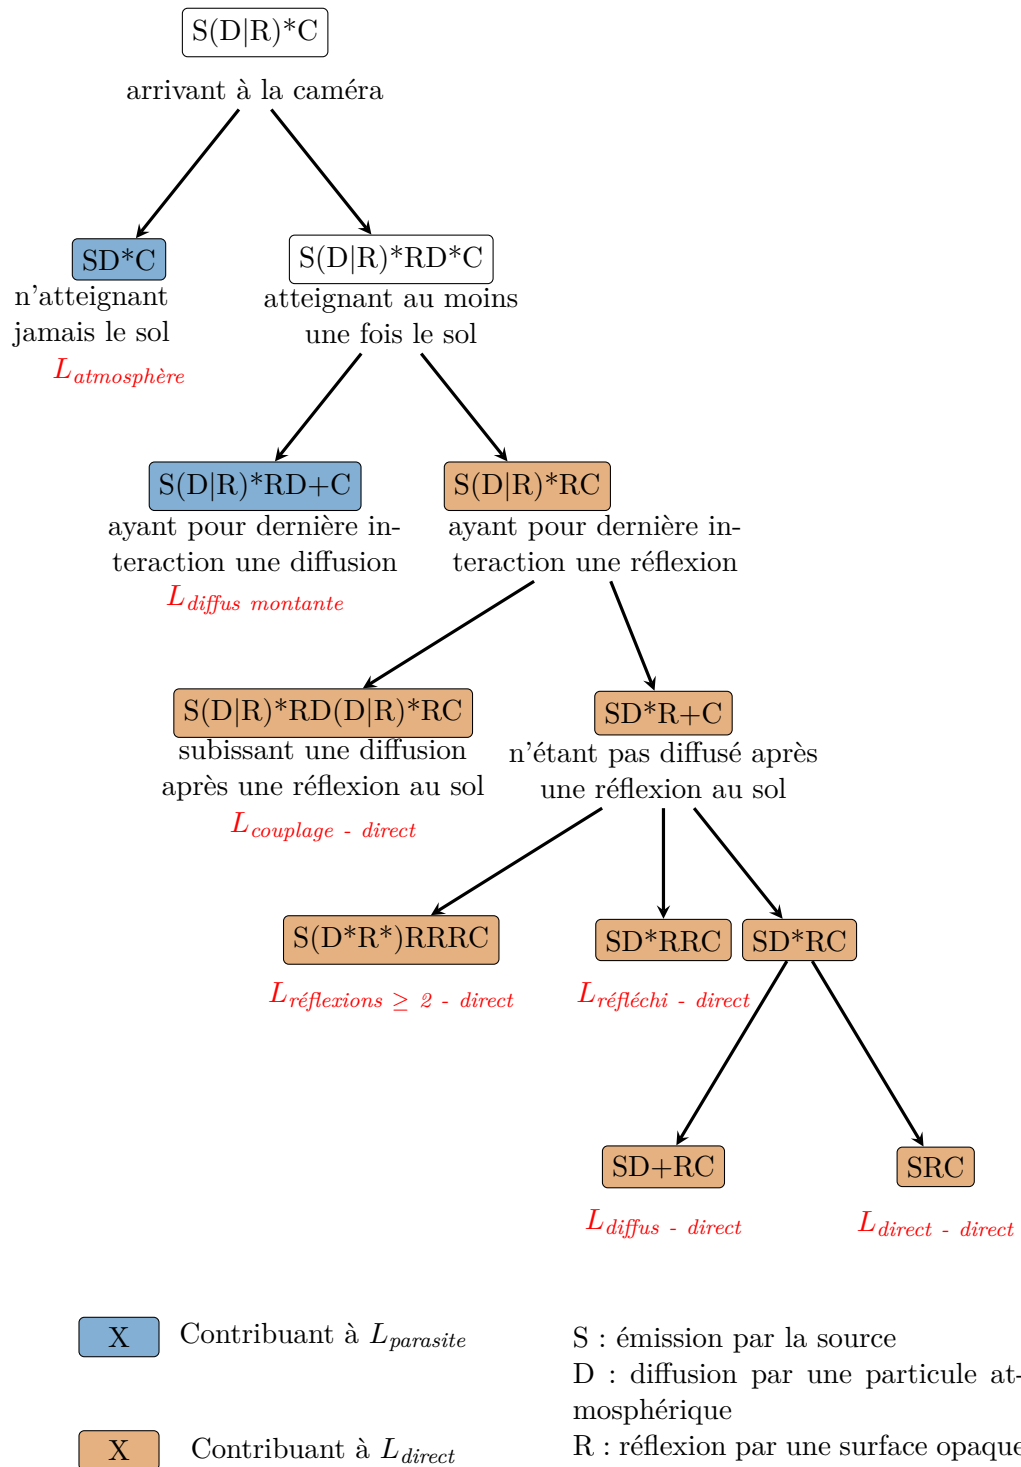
S(D|R)*C

arrivant à la caméra

SD*C
n'atteignant jamais le sol
$L_{atmosphère}$

S(D|R)*RD*C
atteignant au moins une fois le sol

S(D|R)*RD+C
ayant pour dernière interaction une diffusion
$L_{diffus\ montante}$

S(D|R)*RC
ayant pour dernière interaction une réflexion

S(D|R)*RD(D|R)*RC
subissant une diffusion après une réflexion au sol
$L_{couplage\ -\ direct}$

SD*R+C
n'étant pas diffusé après une réflexion au sol

S(D*R*)RRRC
$L_{réflexions\ \geq\ 2\ -\ direct}$

SD*RRC
$L_{réfléchi\ -\ direct}$

SD*RC

SD+RC
$L_{diffus\ -\ direct}$

SRC
$L_{direct\ -\ direct}$

X Contribuant à $L_{parasite}$

X Contribuant à $L_{direct}$

S : émission par la source
D : diffusion par une particule atmosphérique
R : réflexion par une surface opaque